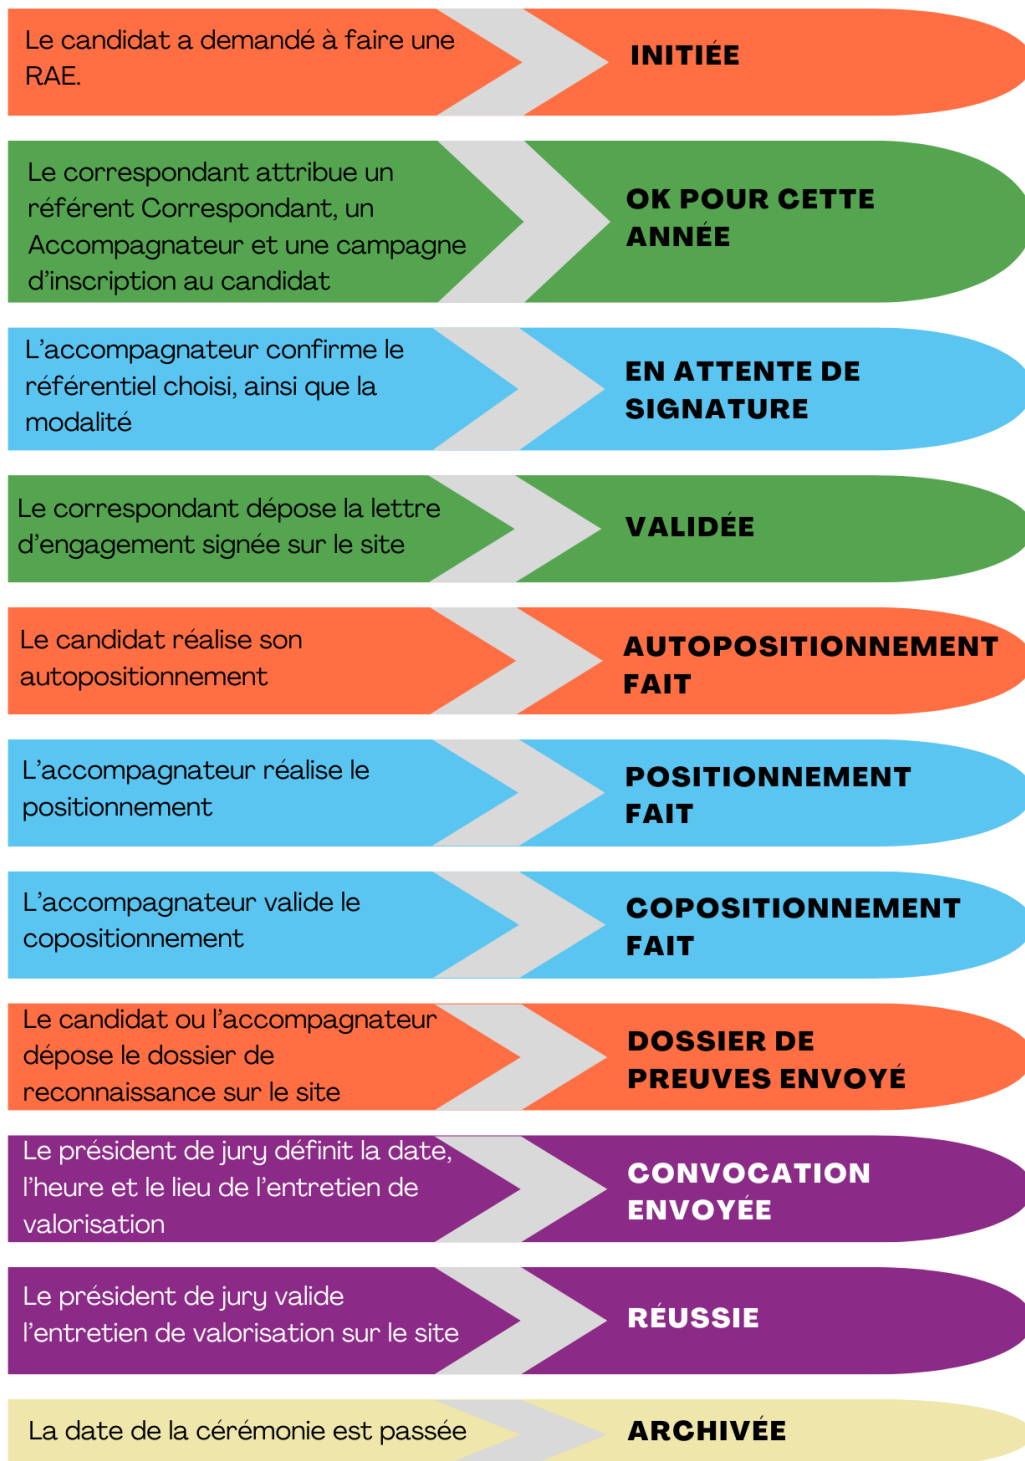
Le candidat a demandé à faire une RAE.

INITIÉE

Le correspondant attribue un référent Correspondant, un Accompagnateur et une campagne d'inscription au candidat

OK POUR CETTE ANNÉE

L'accompagnateur confirme le référentiel choisi, ainsi que la modalité

EN ATTENTE DE SIGNATURE

Le correspondant dépose la lettre d'engagement signée sur le site

VALIDÉE

Le candidat réalise son autopositionnement

AUTOPOSITIONNEMENT FAIT

L'accompagnateur réalise le positionnement

POSITIONNEMENT FAIT

L'accompagnateur valide le copositionnement

COPOSITIONNEMENT FAIT

Le candidat ou l'accompagnateur dépose le dossier de reconnaissance sur le site

DOSSIER DE PREUVES ENVOYÉ

Le président de jury définit la date, l'heure et le lieu de l'entretien de valorisation

CONVOCATION ENVOYÉE

Le président de jury valide l'entretien de valorisation sur le site

RÉUSSIE

La date de la cérémonie est passée

ARCHIVÉE